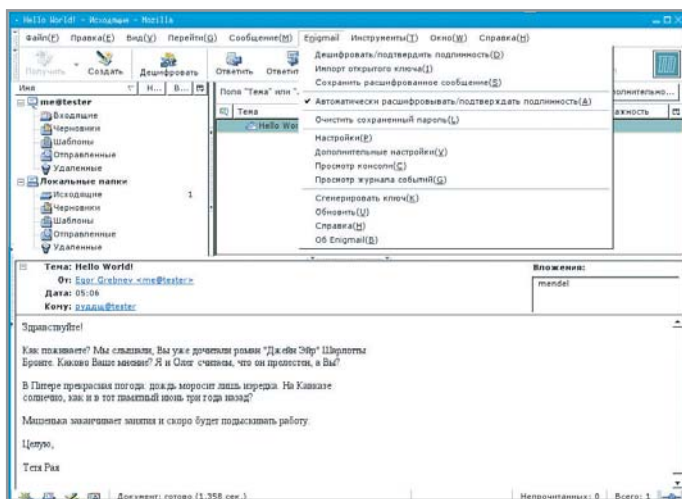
Hello World! - Исходящие - Mozilla

Файл(F) Правка(E) Вид(V) Перейти(G) Сообщение(M) Enigmail Инструменты(T) Окно(W) Справка(H)

Получить Создать Дешифровать Ответить Ответить

Имя H... B...

me@tester
Входящие
Черновики
Шаблоны
Отправленные
Удаленные
Локальные папки
Исходящие 1
Черновики
Шаблоны
Отправленные
Удаленные

Поле "Тема" или "...

Тема
Hello Wor

Дешифровать/подтвердить подлинность(D)
Импорт открытого ключа(I)
Сохранить расшифрованное сообщение(S)
✓ Автоматически расшифровывать/подтверждать подлинность(A)
Очистить сохраненный пароль(L)
Настройки(P)
Дополнительные настройки(Y)
Просмотр консоли(C)
Просмотр журнала событий(G)
Сгенерировать ключ(K)
Обновить(U)
Справка(H)
Об Enigmail(B)

Тема: Hello World!
От: Egor Grebnev <me@tester>
Дата: 05:06
Кому: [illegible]@tester

Вложения:
mendel

Здравствуйте!

Как поживаете? Мы слышали, Вы уже дочитали роман "Джейн Эйр" Шарлотты Бронте. Каково Ваше мнение? Я и Олег считаем, что он прелестен, а Вы?

В Питере прекрасная погода: дождь моросит лишь изредка. На Кавказе солнечно, как и в тот памятный июнь три года назад?

Машенька заканчивает занятия и скоро будет подыскивать работу.

Целую,

Тетя Рая

Документ: готово (1.358 сек.)
Непрочитанных: 0 Всего: 1